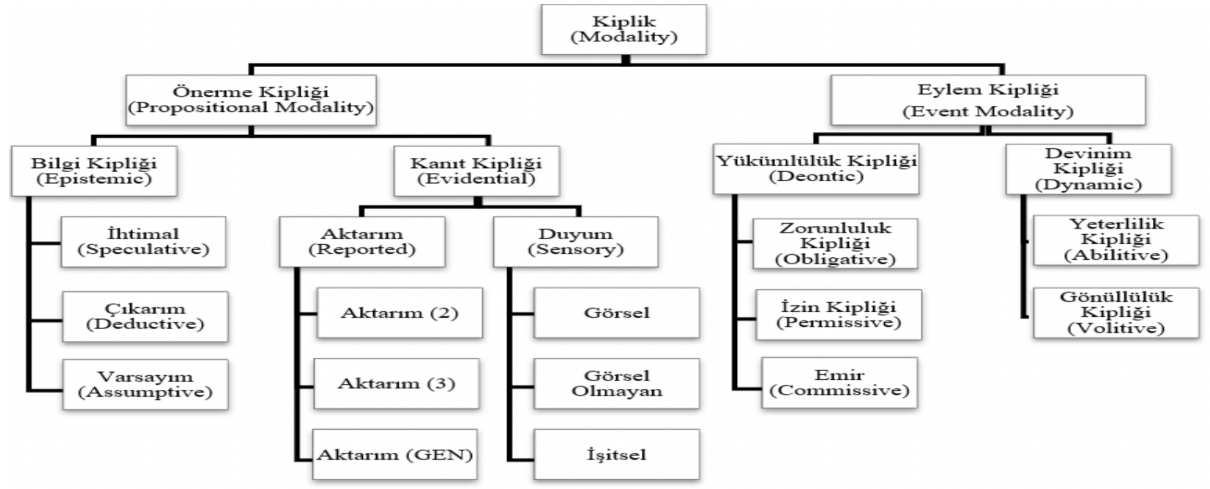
Kiplik
(Modality)

Önerme Kipliği
(Propositional Modality)

Eylem Kipliği
(Event Modality)

Bilgi Kipliği
(Epistemic)

Kanıt Kipliği
(Evidential)

Yükümlülük Kipliği
(Deontic)

Devinim Kipliği
(Dynamic)

İhtimal
(Speculative)

Çıkarım
(Deductive)

Varsayım
(Assumptive)

Aktarım
(Reported)

Duyum
(Sensory)

Aktarım (2)

Aktarım (3)

Aktarım (GEN)

Görsel

Görsel Olmayan

İşitsel

Zorunluluk Kipliği
(Obligative)

İzin Kipliği
(Permissive)

Emir
(Commissive)

Yeterlilik Kipliği
(Abilitive)

Gönüllülük Kipliği
(Volitive)